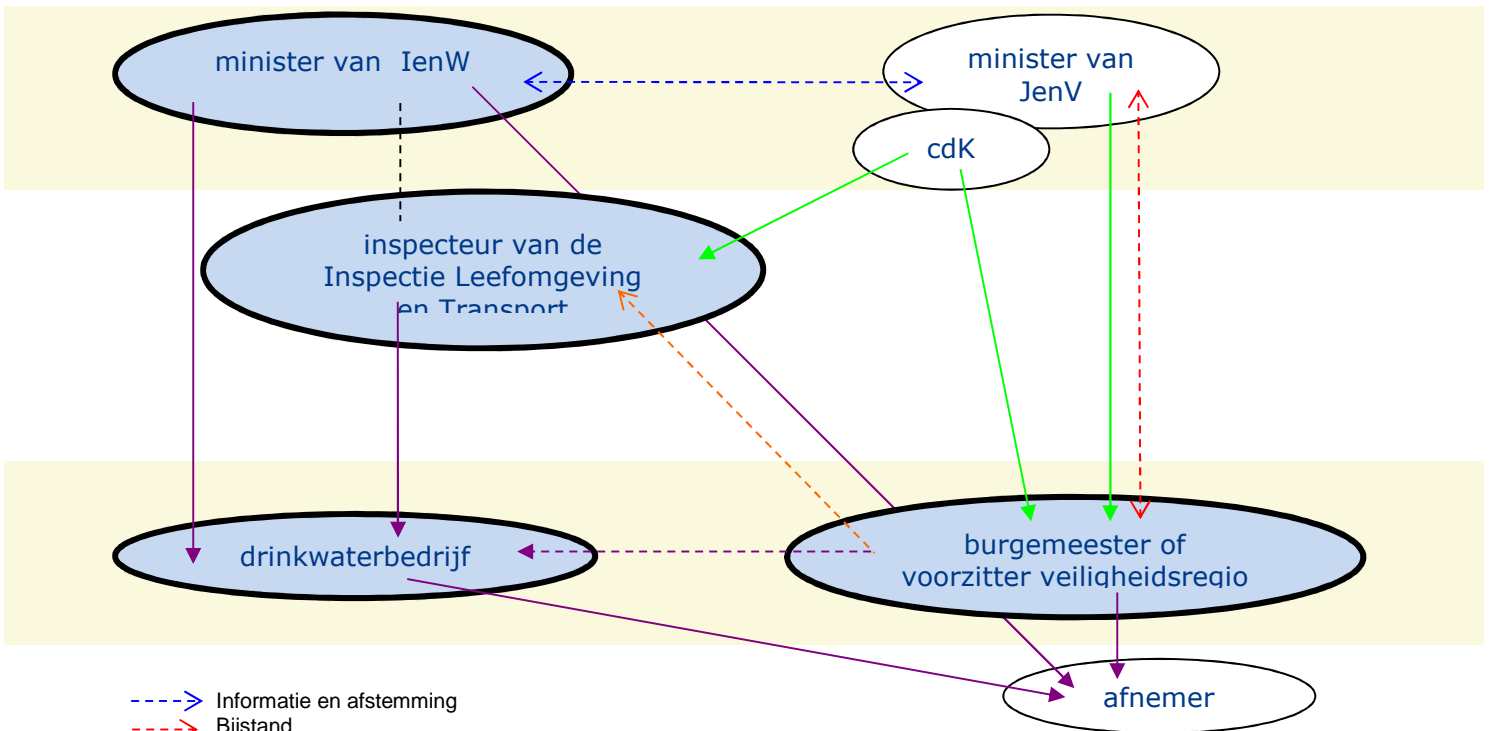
minister van IenW

minister van JenV

cdK

inspecteur van de Inspectie Leefomgeving en Transport

drinkwaterbedrijf

burgemeester of voorzitter veiligheidsregio

afnemer

Informatie en afstemming
Bijstand